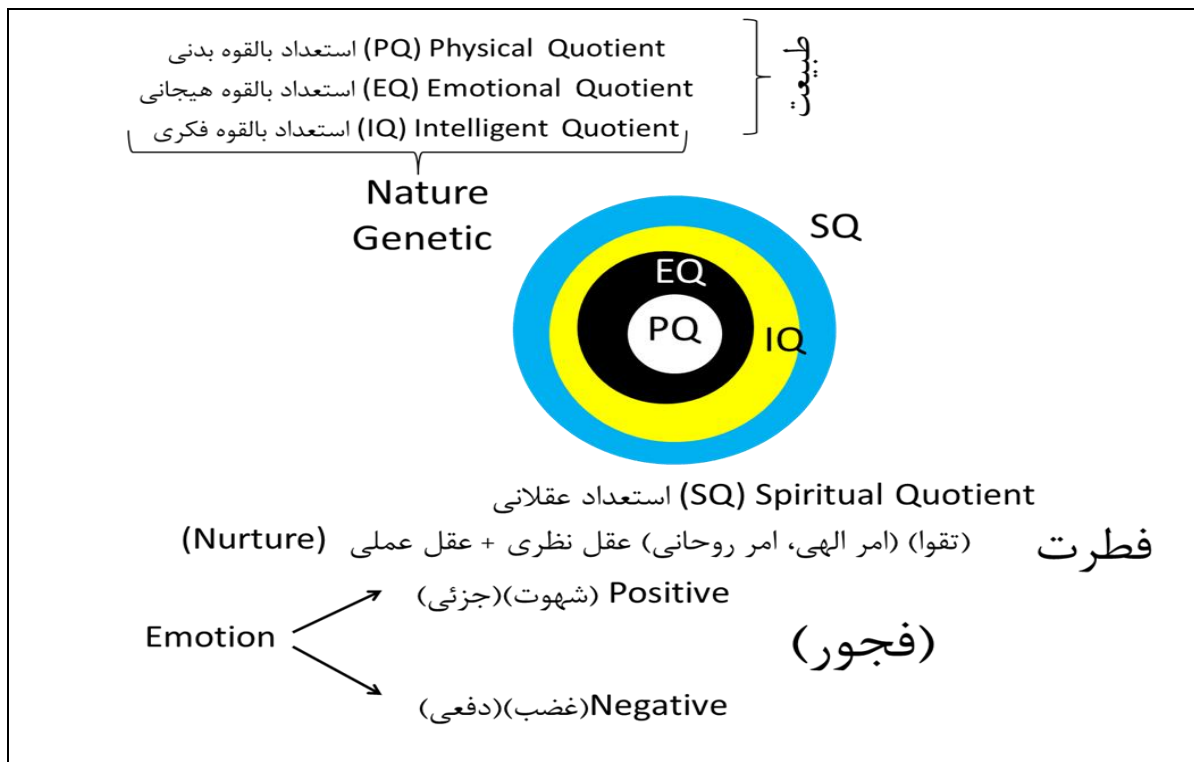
(PQ) Physical Quotient استعداد بالقوه بدنی
(EQ) Emotional Quotient استعداد بالقوه هیجانی
(IQ) Intelligent Quotient استعداد بالقوه فکری

طبیعت

Nature
Genetic

SQ
EQ
PQ
IQ

(SQ) Spiritual Quotient استعداد عقلانی

(Nurture) (تقوا) (امر الهی، امر روحانی) عقل نظری + عقل عملی

فطرت

Positive (شهوت)(جزئی)

Emotion

(فجور)

Negative(غضب)(دفعی)